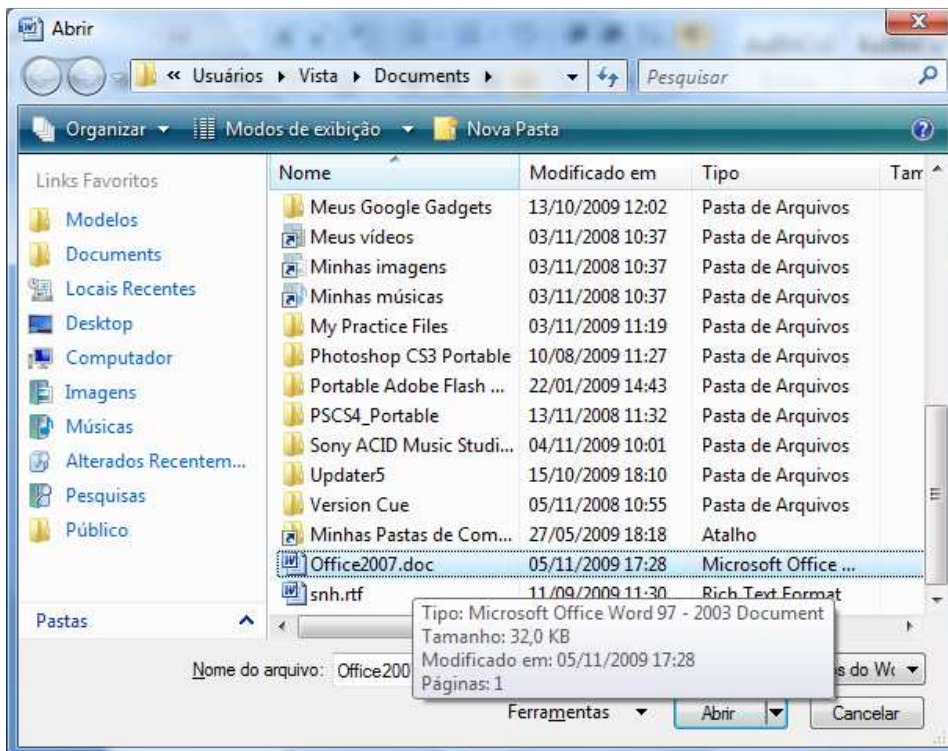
Abrir

« Usuários ▸ Vista ▸ Documents ▸

Pesquisar

Organizar ▾ Modos de exibição ▾ Nova Pasta

Links Favoritos

Modelos
Documents
Locais Recentes
Desktop
Computador
Imagens
Músicas
Alterados Recentem...
Pesquisas
Público

Pastas

| Nome | Modificado em | Tipo | Tam |
|---|---|---|---|
| Meus Google Gadgets | 13/10/2009 12:02 | Pasta de Arquivos | |
| Meus vídeos | 03/11/2008 10:37 | Pasta de Arquivos | |
| Minhas imagens | 03/11/2008 10:37 | Pasta de Arquivos | |
| Minhas músicas | 03/11/2008 10:37 | Pasta de Arquivos | |
| My Practice Files | 03/11/2009 11:19 | Pasta de Arquivos | |
| Photoshop CS3 Portable | 10/08/2009 11:27 | Pasta de Arquivos | |
| Portable Adobe Flash ... | 22/01/2009 14:43 | Pasta de Arquivos | |
| PSCS4_Portable | 13/11/2008 11:32 | Pasta de Arquivos | |
| Sony ACID Music Studi... | 04/11/2009 10:01 | Pasta de Arquivos | |
| Updater5 | 15/10/2009 18:10 | Pasta de Arquivos | |
| Version Cue | 05/11/2008 10:55 | Pasta de Arquivos | |
| Minhas Pastas de Com... | 27/05/2009 18:18 | Atalho | |
| Office2007.doc | 05/11/2009 17:28 | Microsoft Office ... | |
| snh.rtf | 11/09/2009 11:30 | Rich Text Format | |

Tipo: Microsoft Office Word 97 - 2003 Document
Tamanho: 32,0 KB
Modificado em: 05/11/2009 17:28
Páginas: 1

Nome do arquivo: Office200

s do W

Ferramentas ▾ Abrir Cancelar